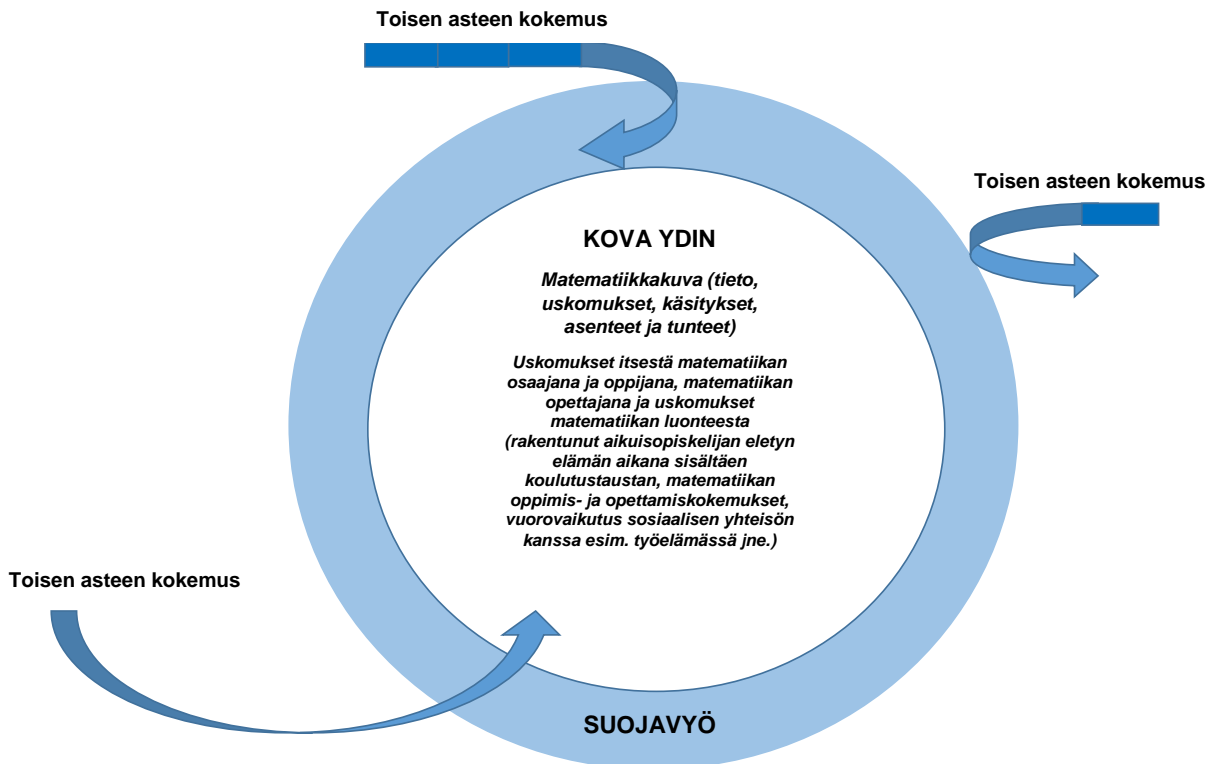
Toisen asteen kokemus

Toisen asteen kokemus

KOVA YDIN

Matematiikkakuva (tieto, uskomukset, käsitykset, asenteet ja tunteet)

Uskomukset itsestä matematiikan osaajana ja oppijana, matematiikan opettajana ja uskomukset matematiikan luonteesta (rakentunut aikuisopiskelijan eletyn elämän aikana sisältäen koulutustaustan, matematiikan oppimis- ja opettamiskokemukset, vuorovaikutus sosiaalisen yhteisön kanssa esim. työelämässä jne.)

Toisen asteen kokemus

SUOJAVYÖ